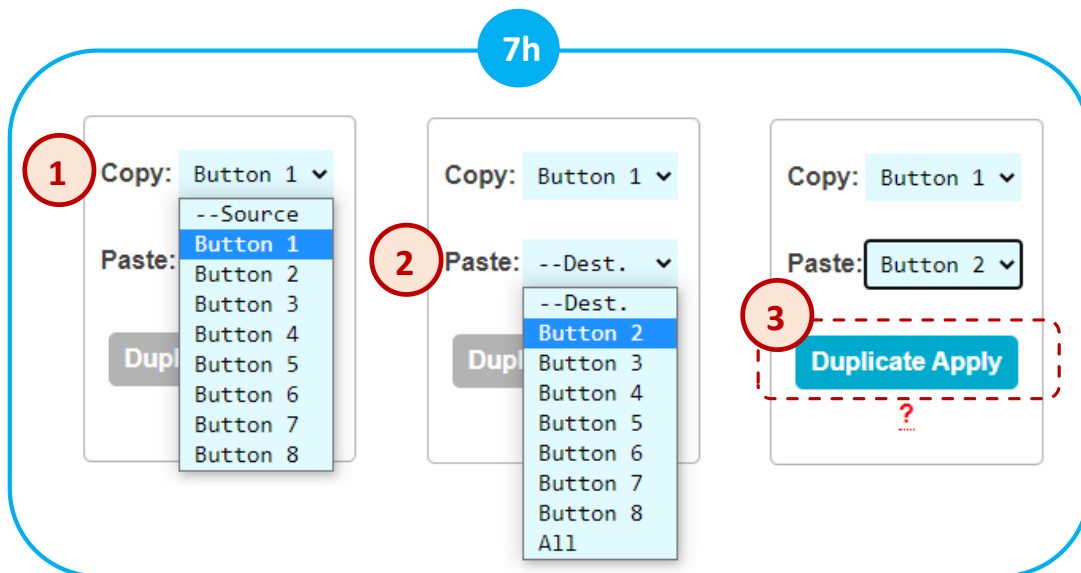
7h

1

Copy: Button 1

--Source
Button 1
Button 2
Button 3
Button 4
Button 5
Button 6
Button 7
Button 8

Paste:

Dupl

Copy: Button 1

2

Paste: --Dest.

--Dest.
Button 2
Button 3
Button 4
Button 5
Button 6
Button 7
Button 8
All

Dupl

Copy: Button 1

Paste: Button 2

3

Duplicate Apply

?